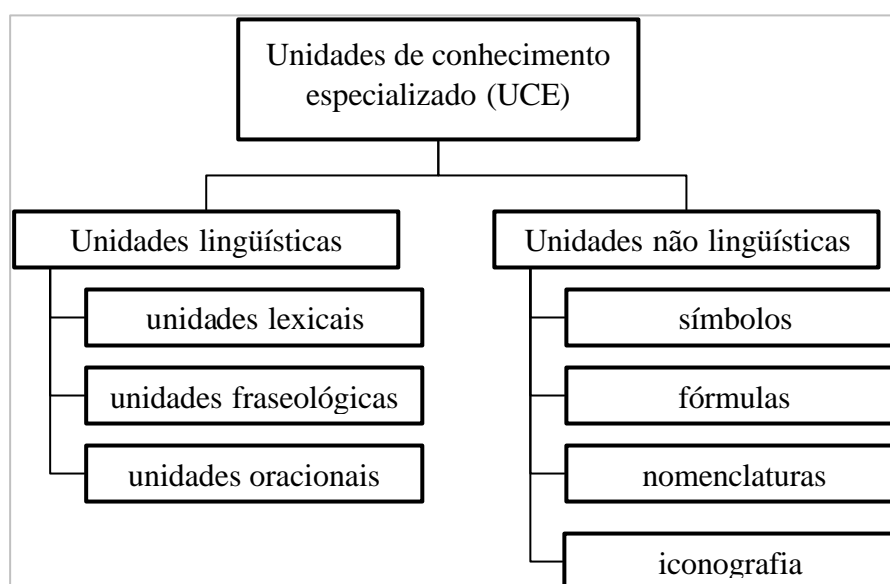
Unidades de conhecimento especializado (UCE)

Unidades lingüísticas

unidades lexicais

unidades fraseológicas

unidades oracionais

Unidades não lingüísticas

símbolos

fórmulas

nomenclaturas

iconografia